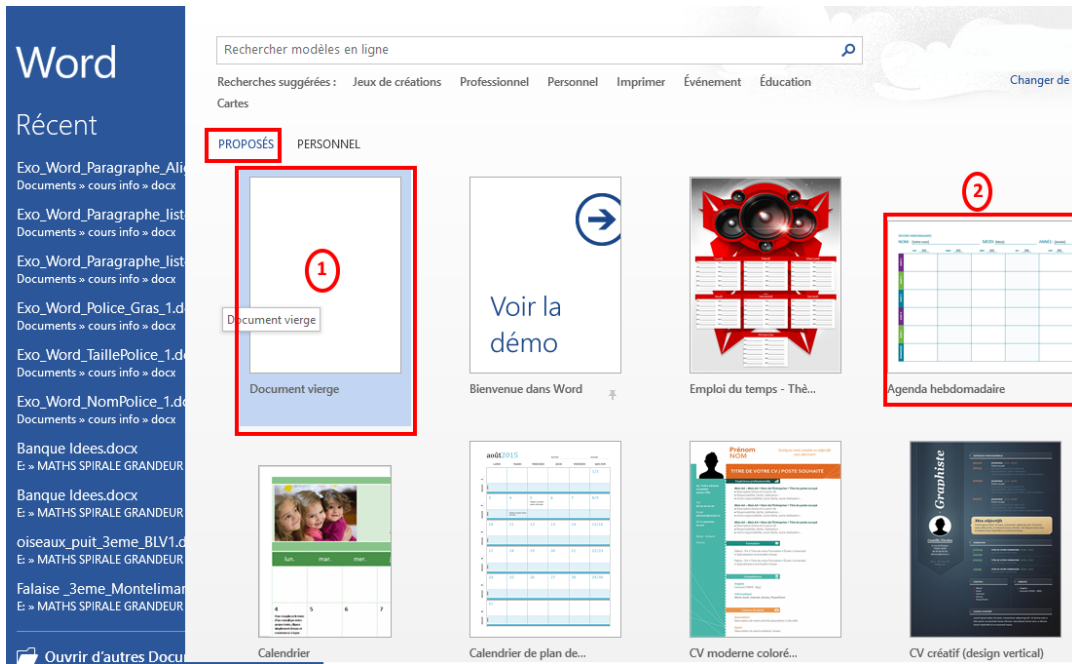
Word

Récent

Exo_Word_Paragraphe_Ali
Documents » cours info » docx

Exo_Word_Paragraphe_list
Documents » cours info » docx

Exo_Word_Paragraphe_list
Documents » cours info » docx

Exo_Word_Police_Gras_1.d
Documents » cours info » docx

Exo_Word_TaillePolice_1.d
Documents » cours info » docx

Exo_Word_NomPolice_1.d
Documents » cours info » docx

Banque Idees.docx
E: » MATHS SPIRALE GRANDEUR

Banque Idees.docx
E: » MATHS SPIRALE GRANDEUR

oiseaux_puit_3eme_BLV1.d
E: » MATHS SPIRALE GRANDEUR

Falaise _3eme_Montelimar
E: » MATHS SPIRALE GRANDEUR

Ouvrir d'autres Docu

Rechercher modèles en ligne

Recherches suggérées : Jeux de créations Professionnel Personnel Imprimer Événement Éducation Changer de

Cartes

PROPOSÉS PERSONNEL

1

Document vierge

Document vierge

Voir la démo

Bienvenue dans Word

Emploi du temps - Thè...

2

NOM MOIS ANNÉE

Agenda hebdomadaire

Calendrier

lun. mar. mer.

4 5 6 7

août 2015

Calendrier de plan de...

Prénom NOM

TITRE DE VOTRE CV / POSTE SOUHAITÉ

CV moderne coloré...

Graphiste

CV créatif (design vertical)